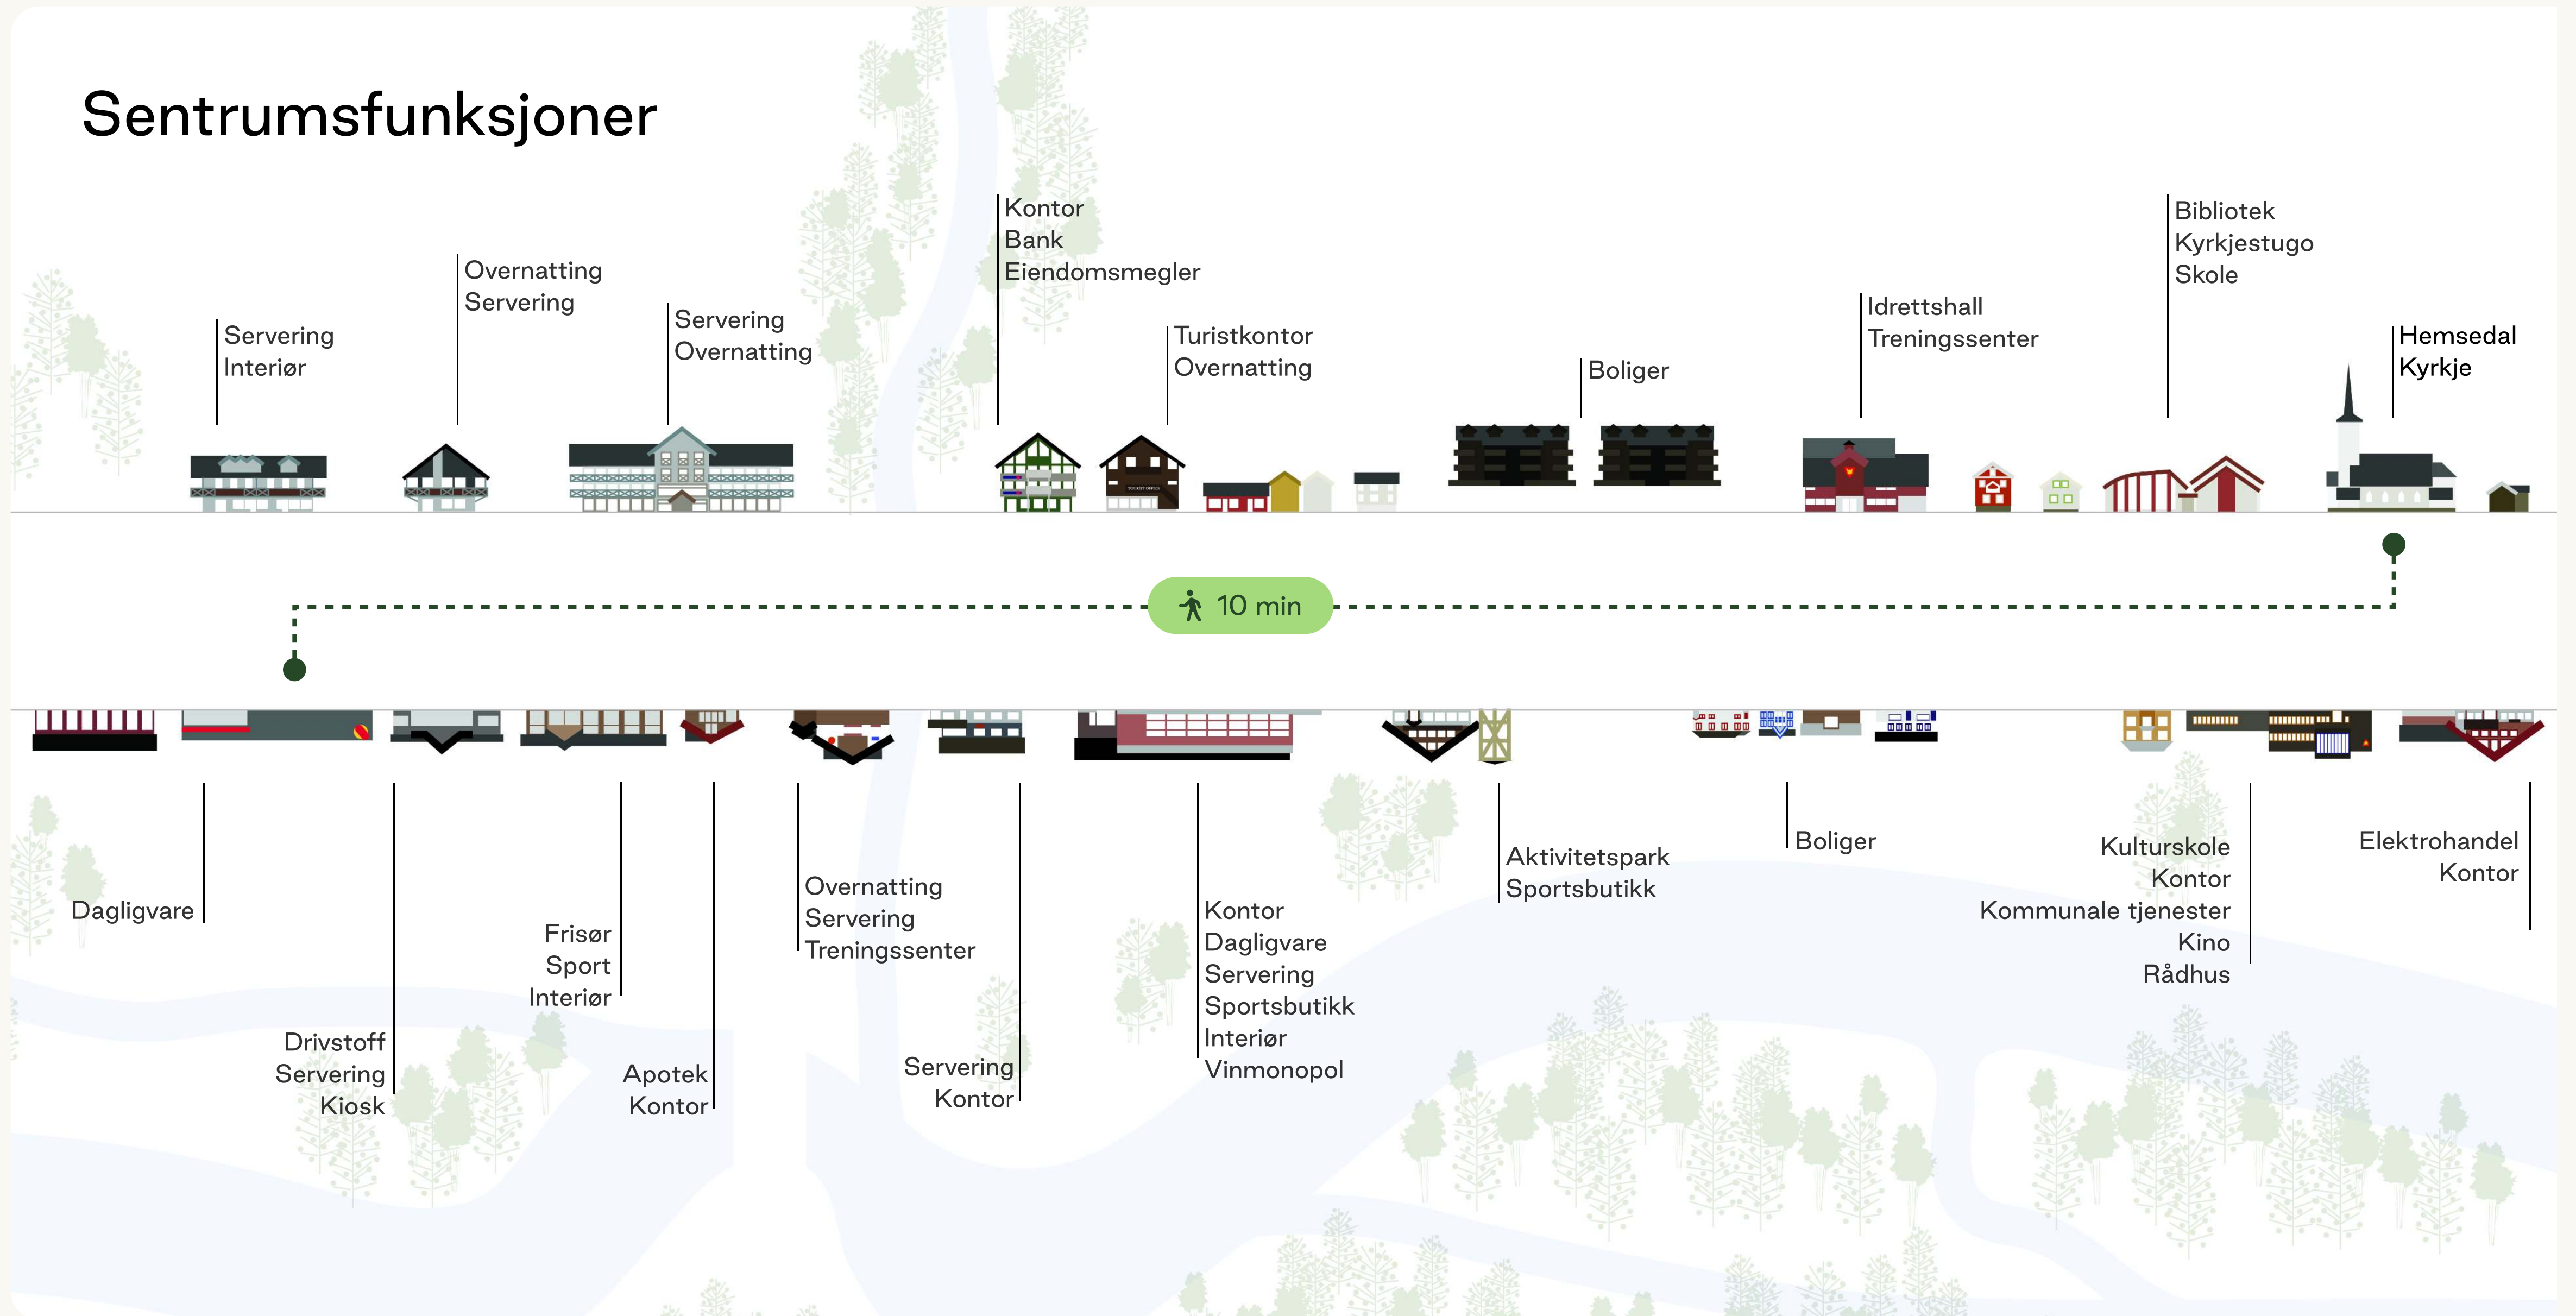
Sentrumsfunksjoner

Servering
Interiør

Overnatting
Servering

Servering
Overnatting

Kontor
Bank
Eiendomsmegler

Turistkontor
Overnatting

Boliger

Idrettshall
Treningssenter

Bibliotek
Kyrkjestugo
Skole

Hemsedal
Kyrkje

10 min

Dagligvare

Drivstoff
Servering
Kiosk

Frisør
Sport
Interiør

Apotek
Kontor

Overnatting
Servering
Treningssenter

Servering
Kontor

Kontor
Dagligvare
Servering
Sportsbutikk
Interiør
Vinmonopol

Aktivitetspark
Sportsbutikk

Boliger

Kulturskole
Kontor
Kommunale tjenester
Kino
Rådhus

Elektrohandel
Kontor